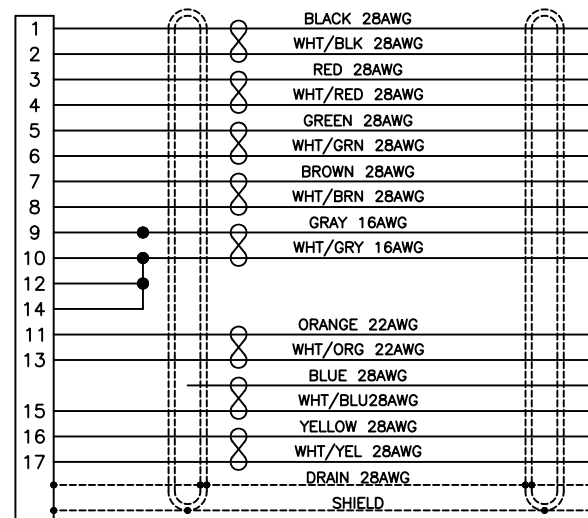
1
2
3
4
5
6
7
8
9
10
12
14
11
13
15
16
17

BLACK 28AWG
WHT/BLK 28AWG
RED 28AWG
WHT/RED 28AWG
GREEN 28AWG
WHT/GRN 28AWG
BROWN 28AWG
WHT/BRN 28AWG
GRAY 16AWG
WHT/GRY 16AWG
ORANGE 22AWG
WHT/ORG 22AWG
BLUE 28AWG
WHT/BLU28AWG
YELLOW 28AWG
WHT/YEL 28AWG
DRAIN 28AWG
SHIELD